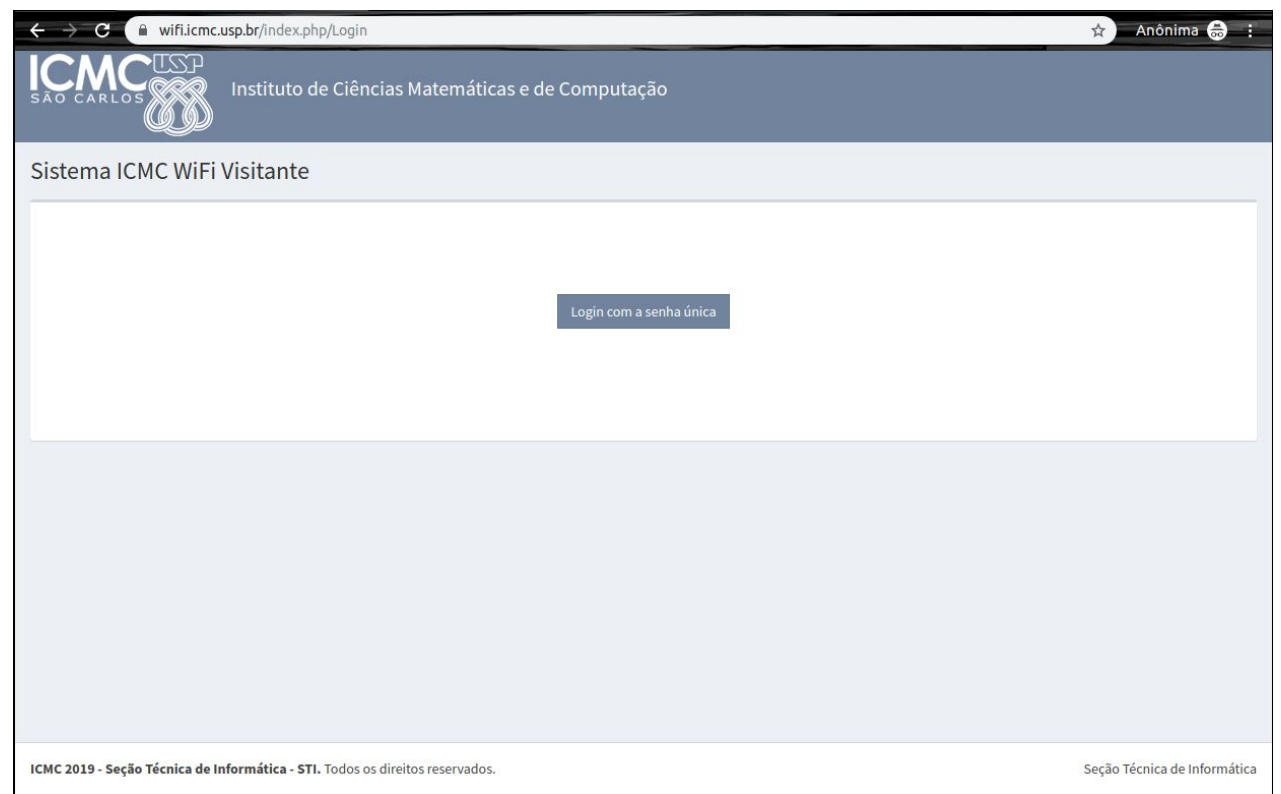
wifi.icmc.usp.br/index.php/Login

Anônima

ICMC USP SÃO CARLOS

Instituto de Ciências Matemáticas e de Computação

Sistema ICMC WiFi Visitante

Login com a senha única

ICMC 2019 - Seção Técnica de Informática - STI. Todos os direitos reservados.

Seção Técnica de Informática